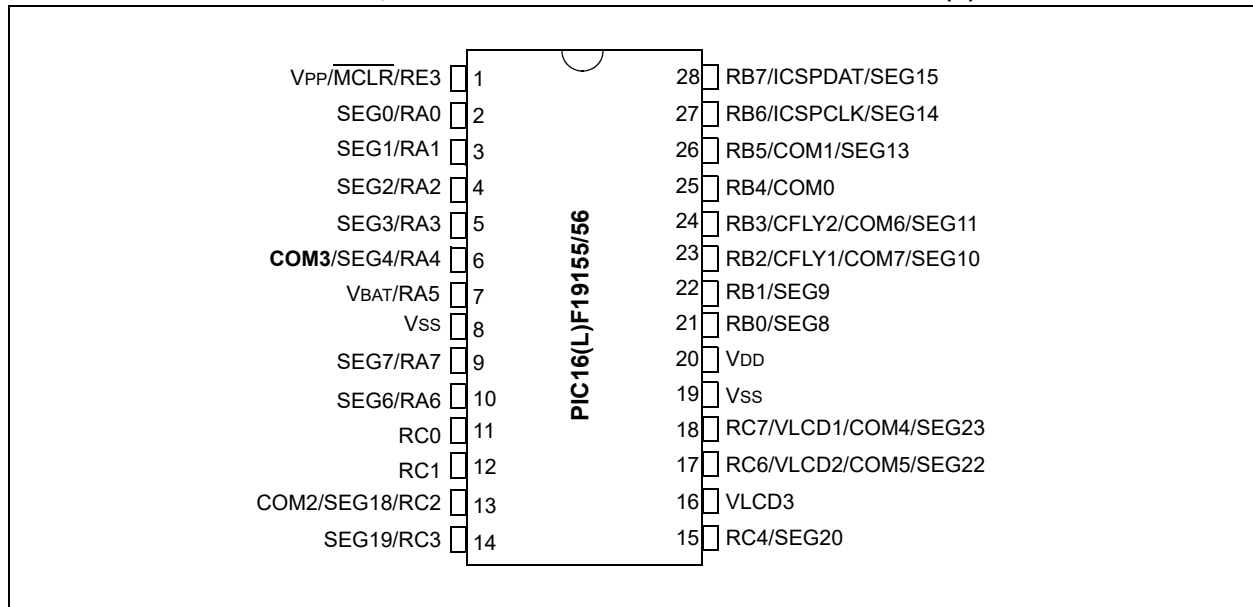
VPP/$\overline{MCLR}$/RE3 1
SEG0/RA0 2
SEG1/RA1 3
SEG2/RA2 4
SEG3/RA3 5
**COM3**/SEG4/RA4 6
VBAT/RA5 7
VSS 8
SEG7/RA7 9
SEG6/RA6 10
RC0 11
RC1 12
COM2/SEG18/RC2 13
SEG19/RC3 14

PIC16(L)F19155/56

28 RB7/ICSPDAT/SEG15
27 RB6/ICSPCLK/SEG14
26 RB5/COM1/SEG13
25 RB4/COM0
24 RB3/CFLY2/COM6/SEG11
23 RB2/CFLY1/COM7/SEG10
22 RB1/SEG9
21 RB0/SEG8
20 VDD
19 VSS
18 RC7/VLCD1/COM4/SEG23
17 RC6/VLCD2/COM5/SEG22
16 VLCD3
15 RC4/SEG20